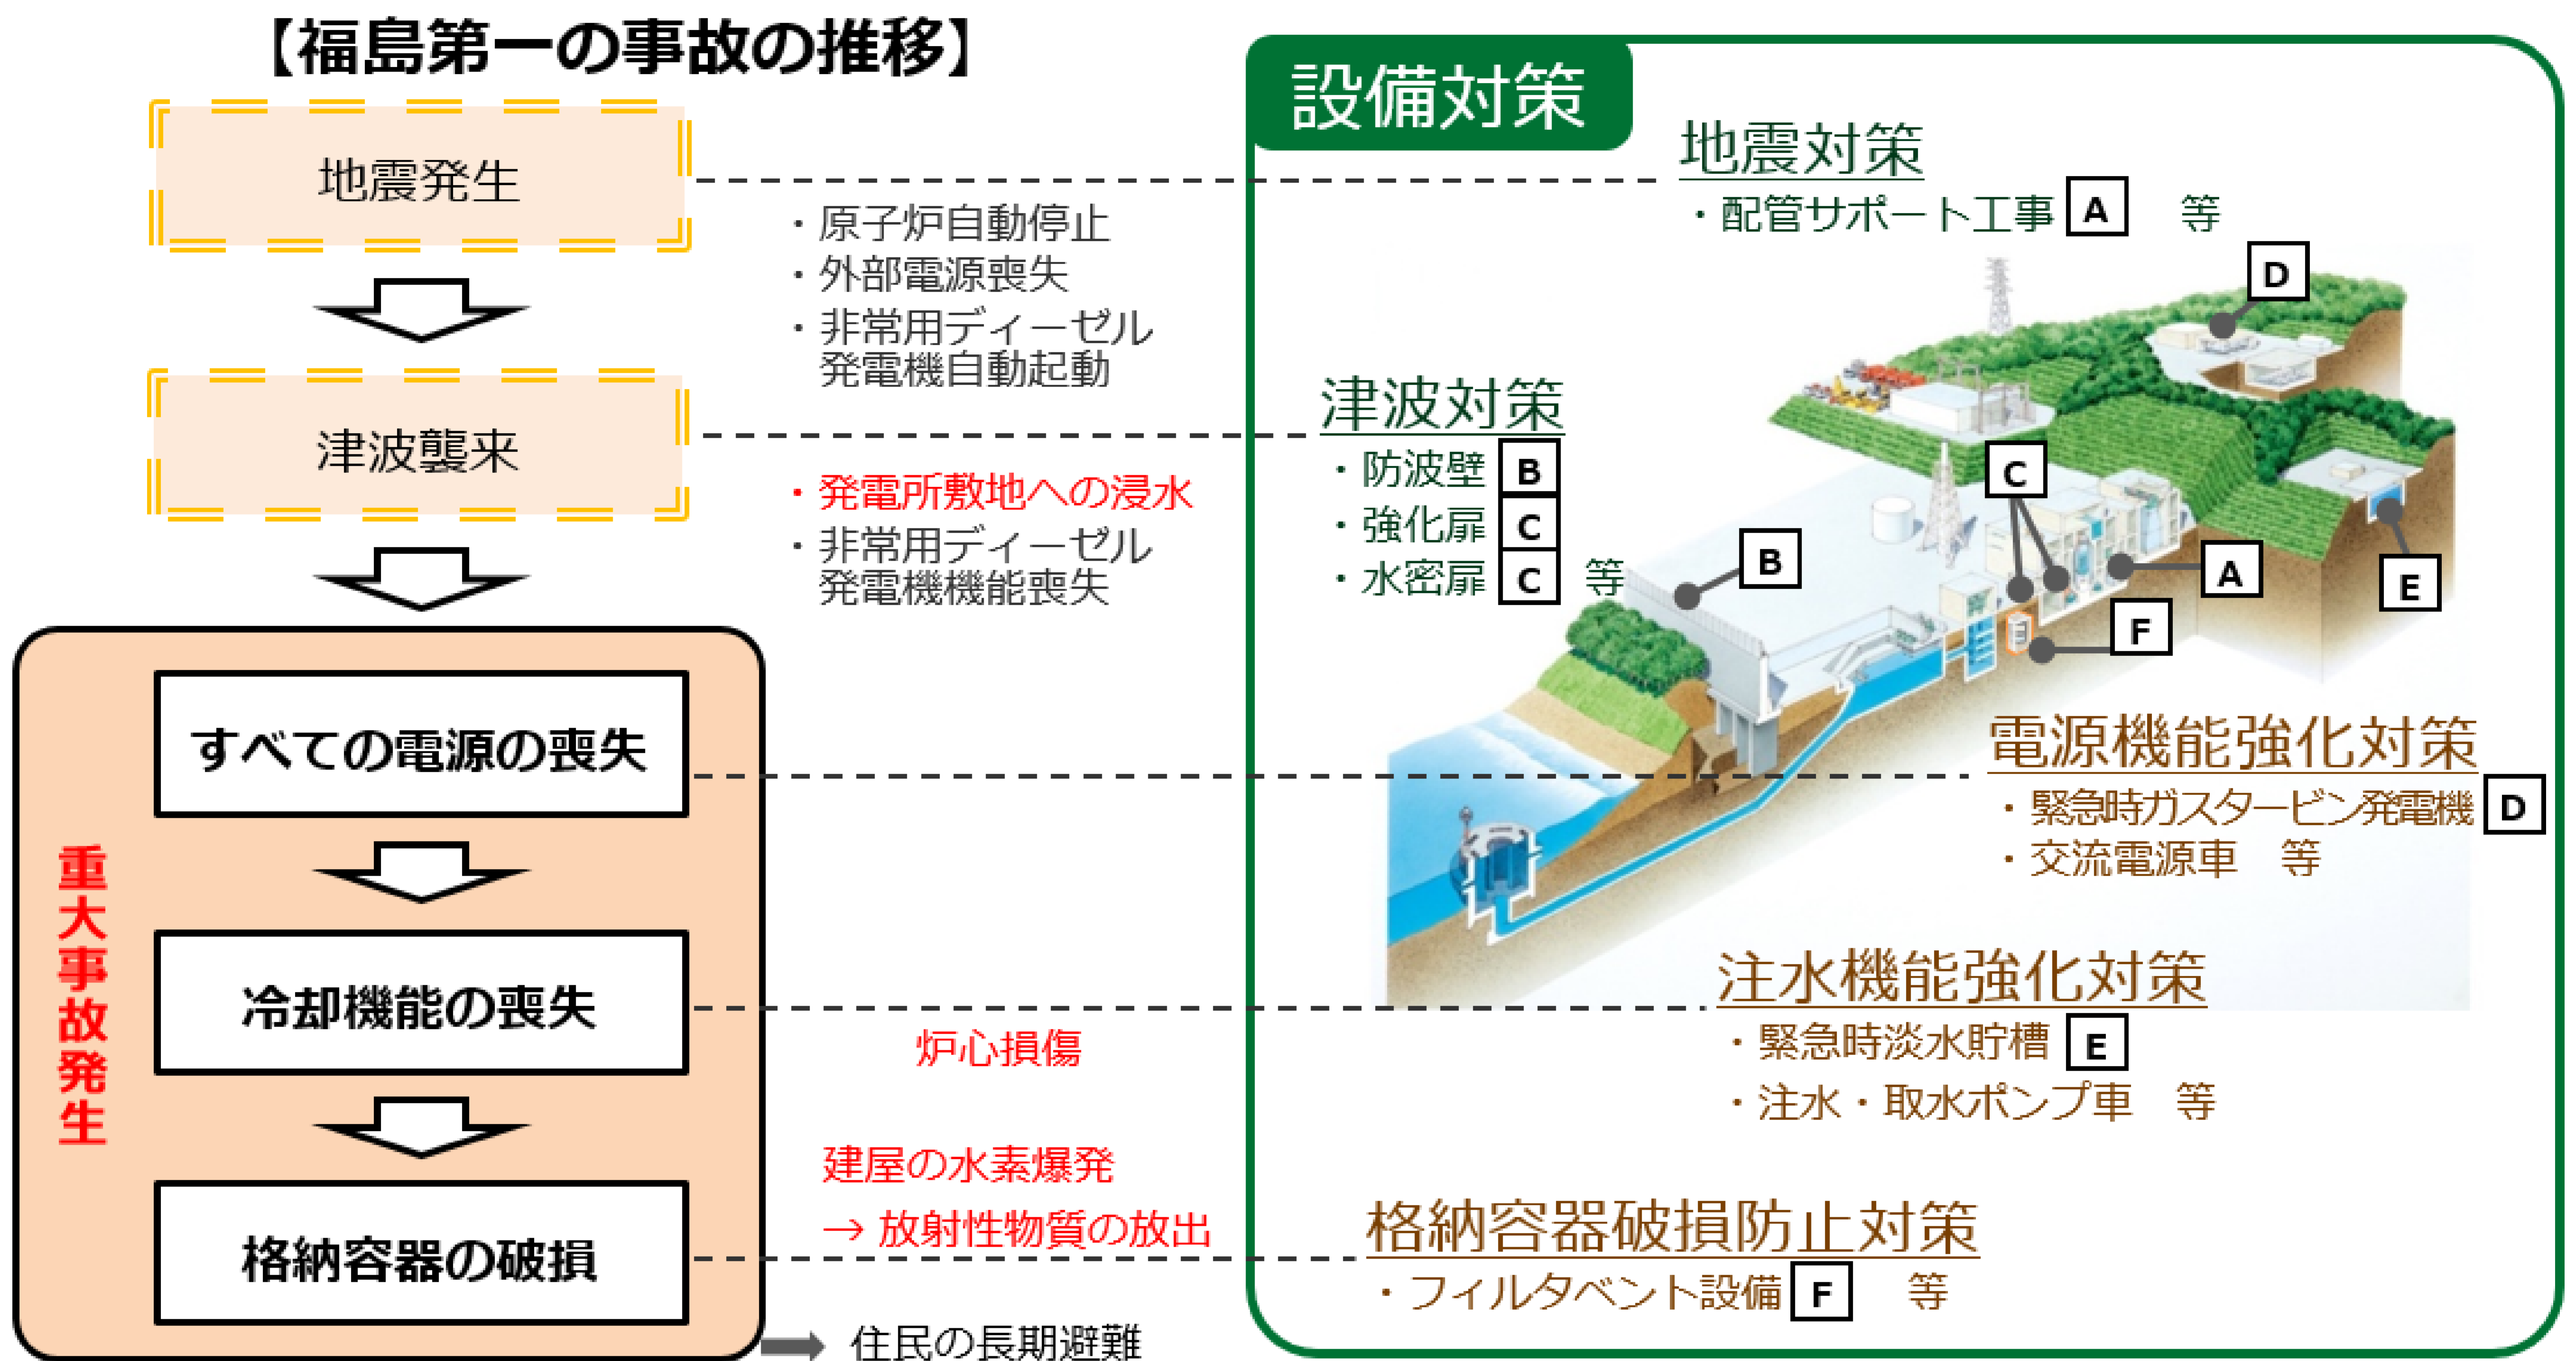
【福島第一の事故の推移】

地震発生

・原子炉自動停止
・外部電源喪失
・非常用ディーゼル発電機自動起動

津波襲来

・発電所敷地への浸水
・非常用ディーゼル発電機機能喪失

重大事故発生

すべての電源の喪失

冷却機能の喪失

炉心損傷

格納容器の破損

建屋の水素爆発
→ 放射性物質の放出

住民の長期避難

設備対策

地震対策
・配管サポート工事 A 等

津波対策
・防波壁 B
・強化扉 C
・水密扉 C 等

D
C
B
A
E
F

電源機能強化対策
・緊急時ガスタービン発電機 D
・交流電源車 等

注水機能強化対策
・緊急時淡水貯槽 E
・注水・取水ポンプ車 等

格納容器破損防止対策
・フィルタベント設備 F 等